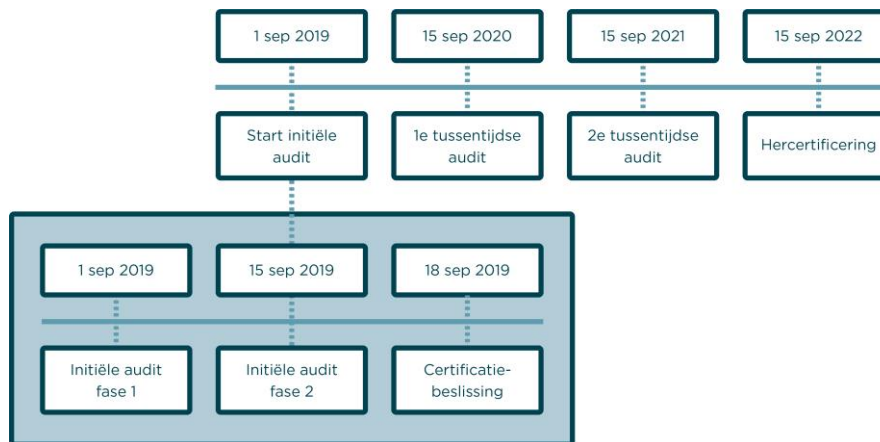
1 sep 2019

15 sep 2020

15 sep 2021

15 sep 2022

Start initiële audit

1e tussentijdse audit

2e tussentijdse audit

Hercertificering

1 sep 2019

15 sep 2019

18 sep 2019

Initiële audit fase 1

Initiële audit fase 2

Certificatiebeslissing